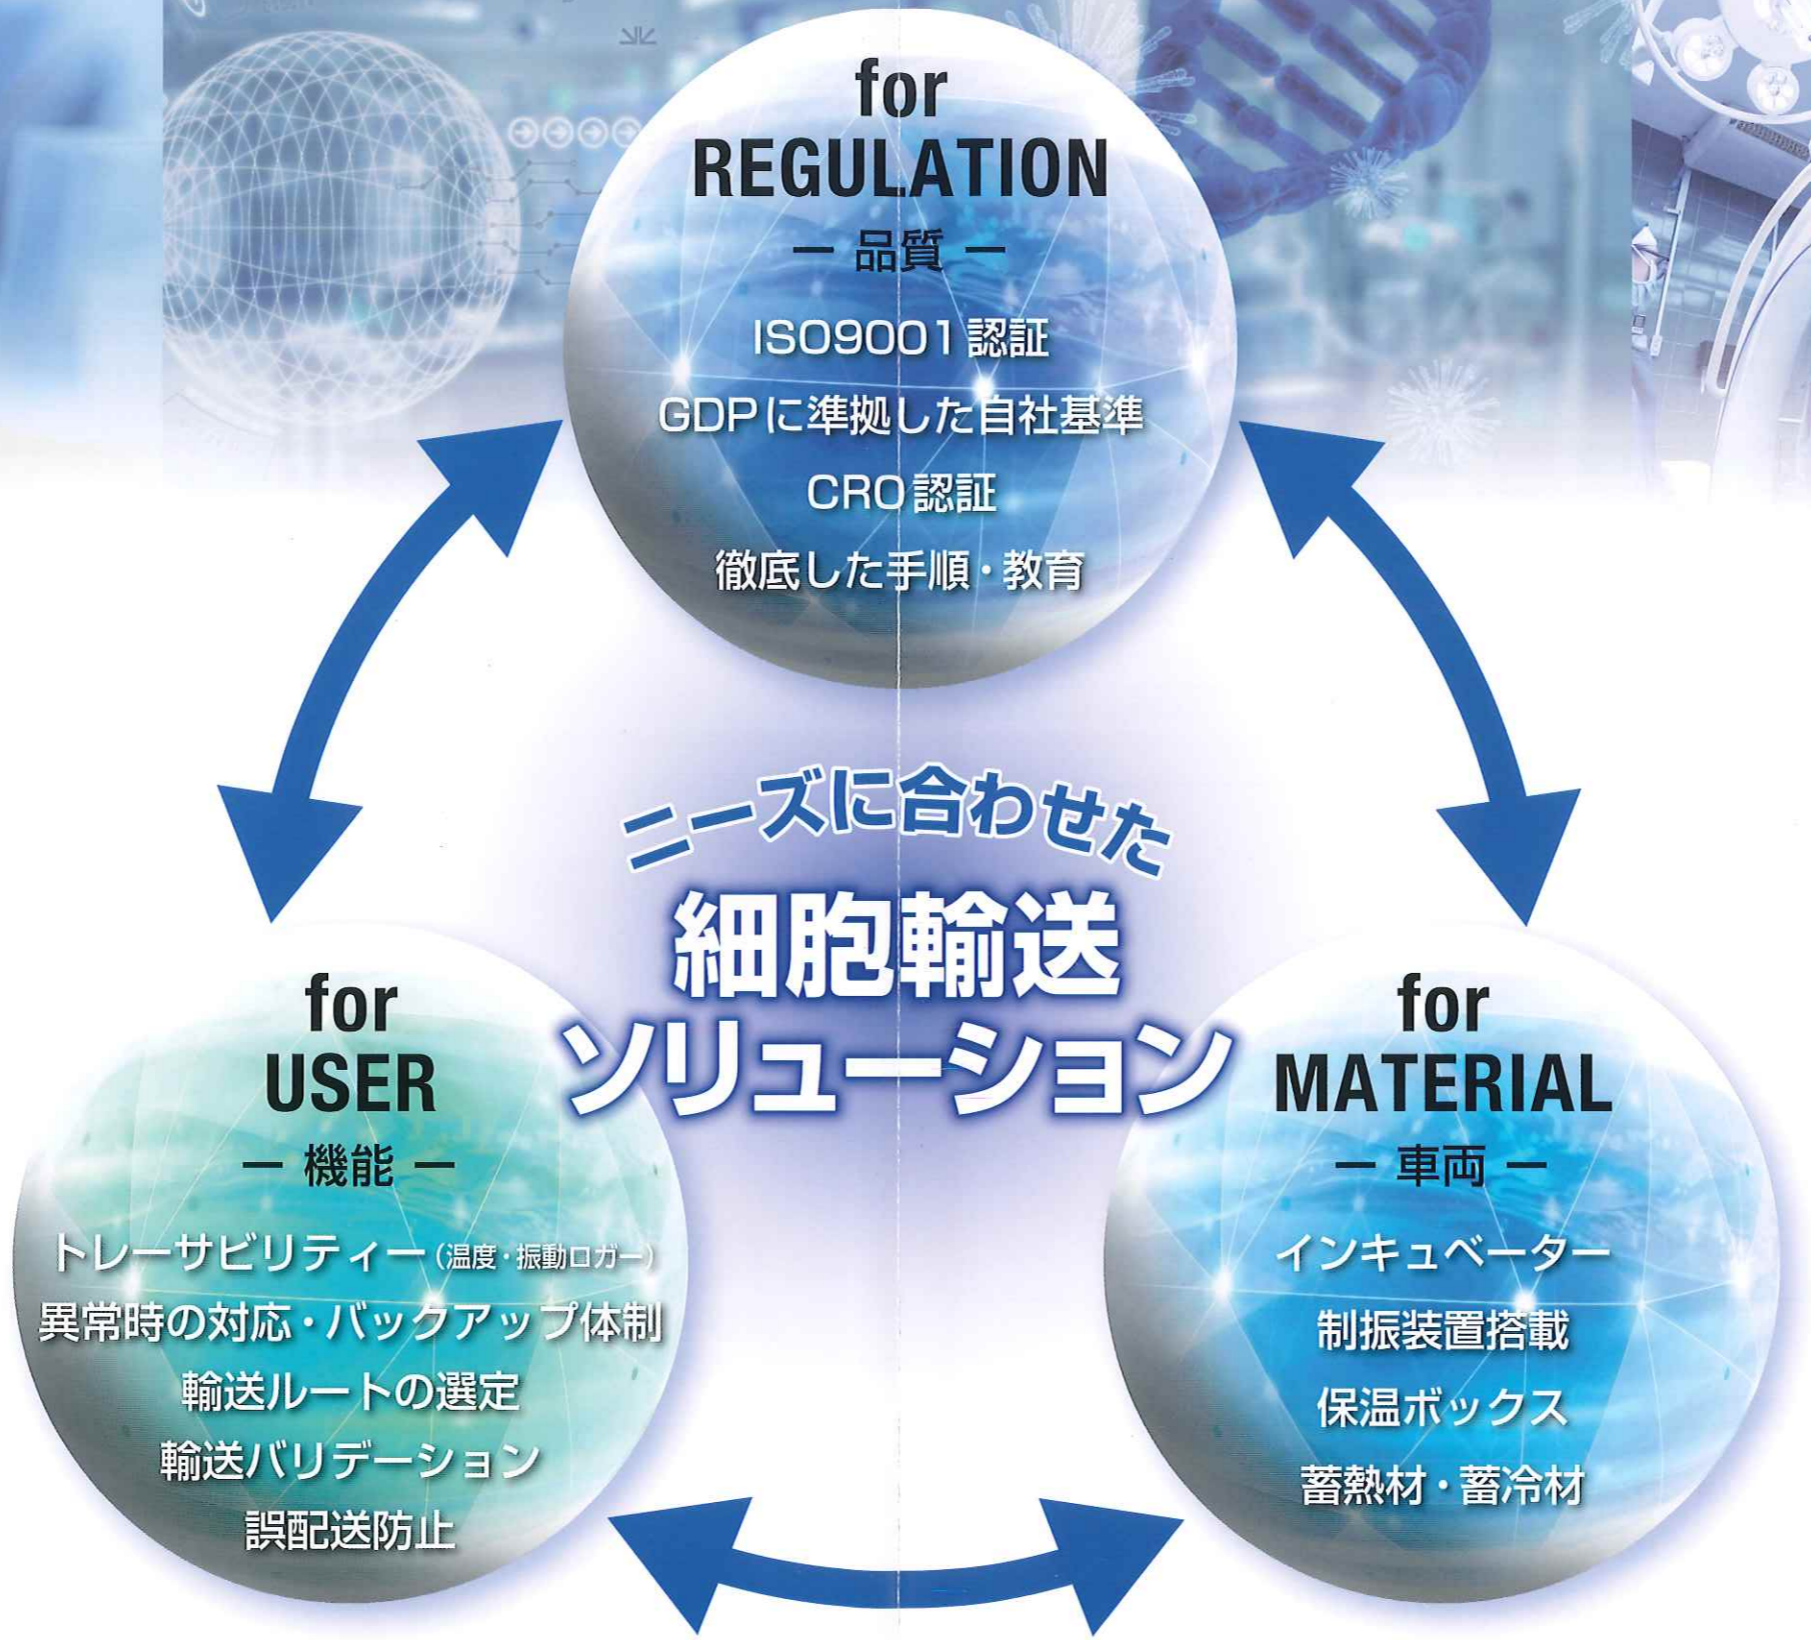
for
REGULATION
ー 品質 ー

ISO9001 認証
GDPに準拠した自社基準
CRO認証
徹底した手順・教育

ニーズに合わせた
細胞輸送
ソリューション

for
USER
ー 機能 ー

トレーサビリティー(温度・振動ロガー)
異常時の対応・バックアップ体制
輸送ルートの選定
輸送バリデーション
誤配送防止

for
MATERIAL
ー 車両 ー

インキュベーター
制振装置搭載
保温ボックス
蓄熱材・蓄冷材